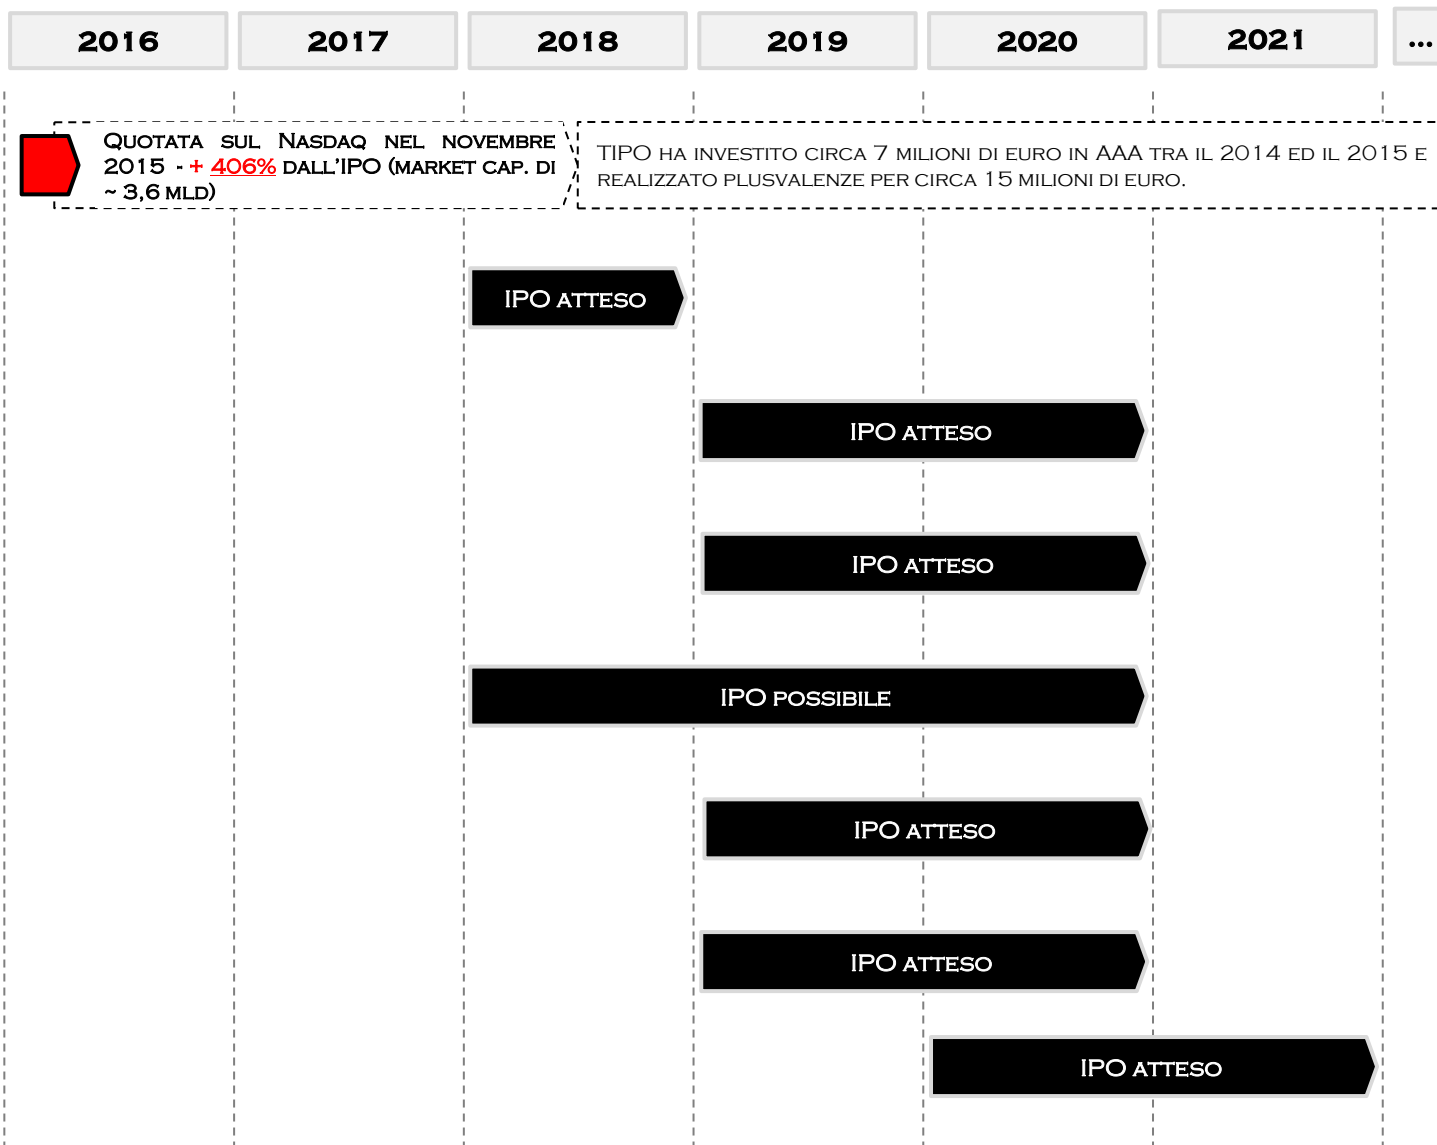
| 2016 | 2017 | 2018 | 2019 | 2020 | 2021 | ... |
|---|---|---|---|---|---|---|

Quotata sul Nasdaq nel novembre 2015 - + 406% dall'IPO (market cap. di ~ 3,6 mld)

TIPO ha investito circa 7 milioni di euro in AAA tra il 2014 ed il 2015 e realizzato plusvalenze per circa 15 milioni di euro.

IPO atteso

IPO atteso

IPO atteso

IPO possibile

IPO atteso

IPO atteso

IPO atteso